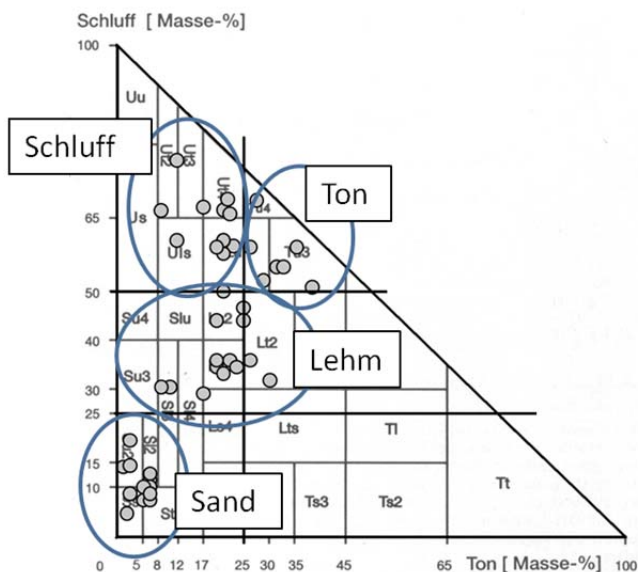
Schluff [ Masse-%]

100

Uu

Schluff

Uls

Ut

Ton

65

Us

Uls

Lt

Ts3

50

Su4

Slu

Ls2

40

Lt2

Lehm

Su3

30

Sl4

25

Ls4

Lts

Tl

Sl2

15

10

Sand

Ts3

Ts2

Tt

St

0

5

8

12

17

25

30

35

45

65

Ton [ Masse-%]

100